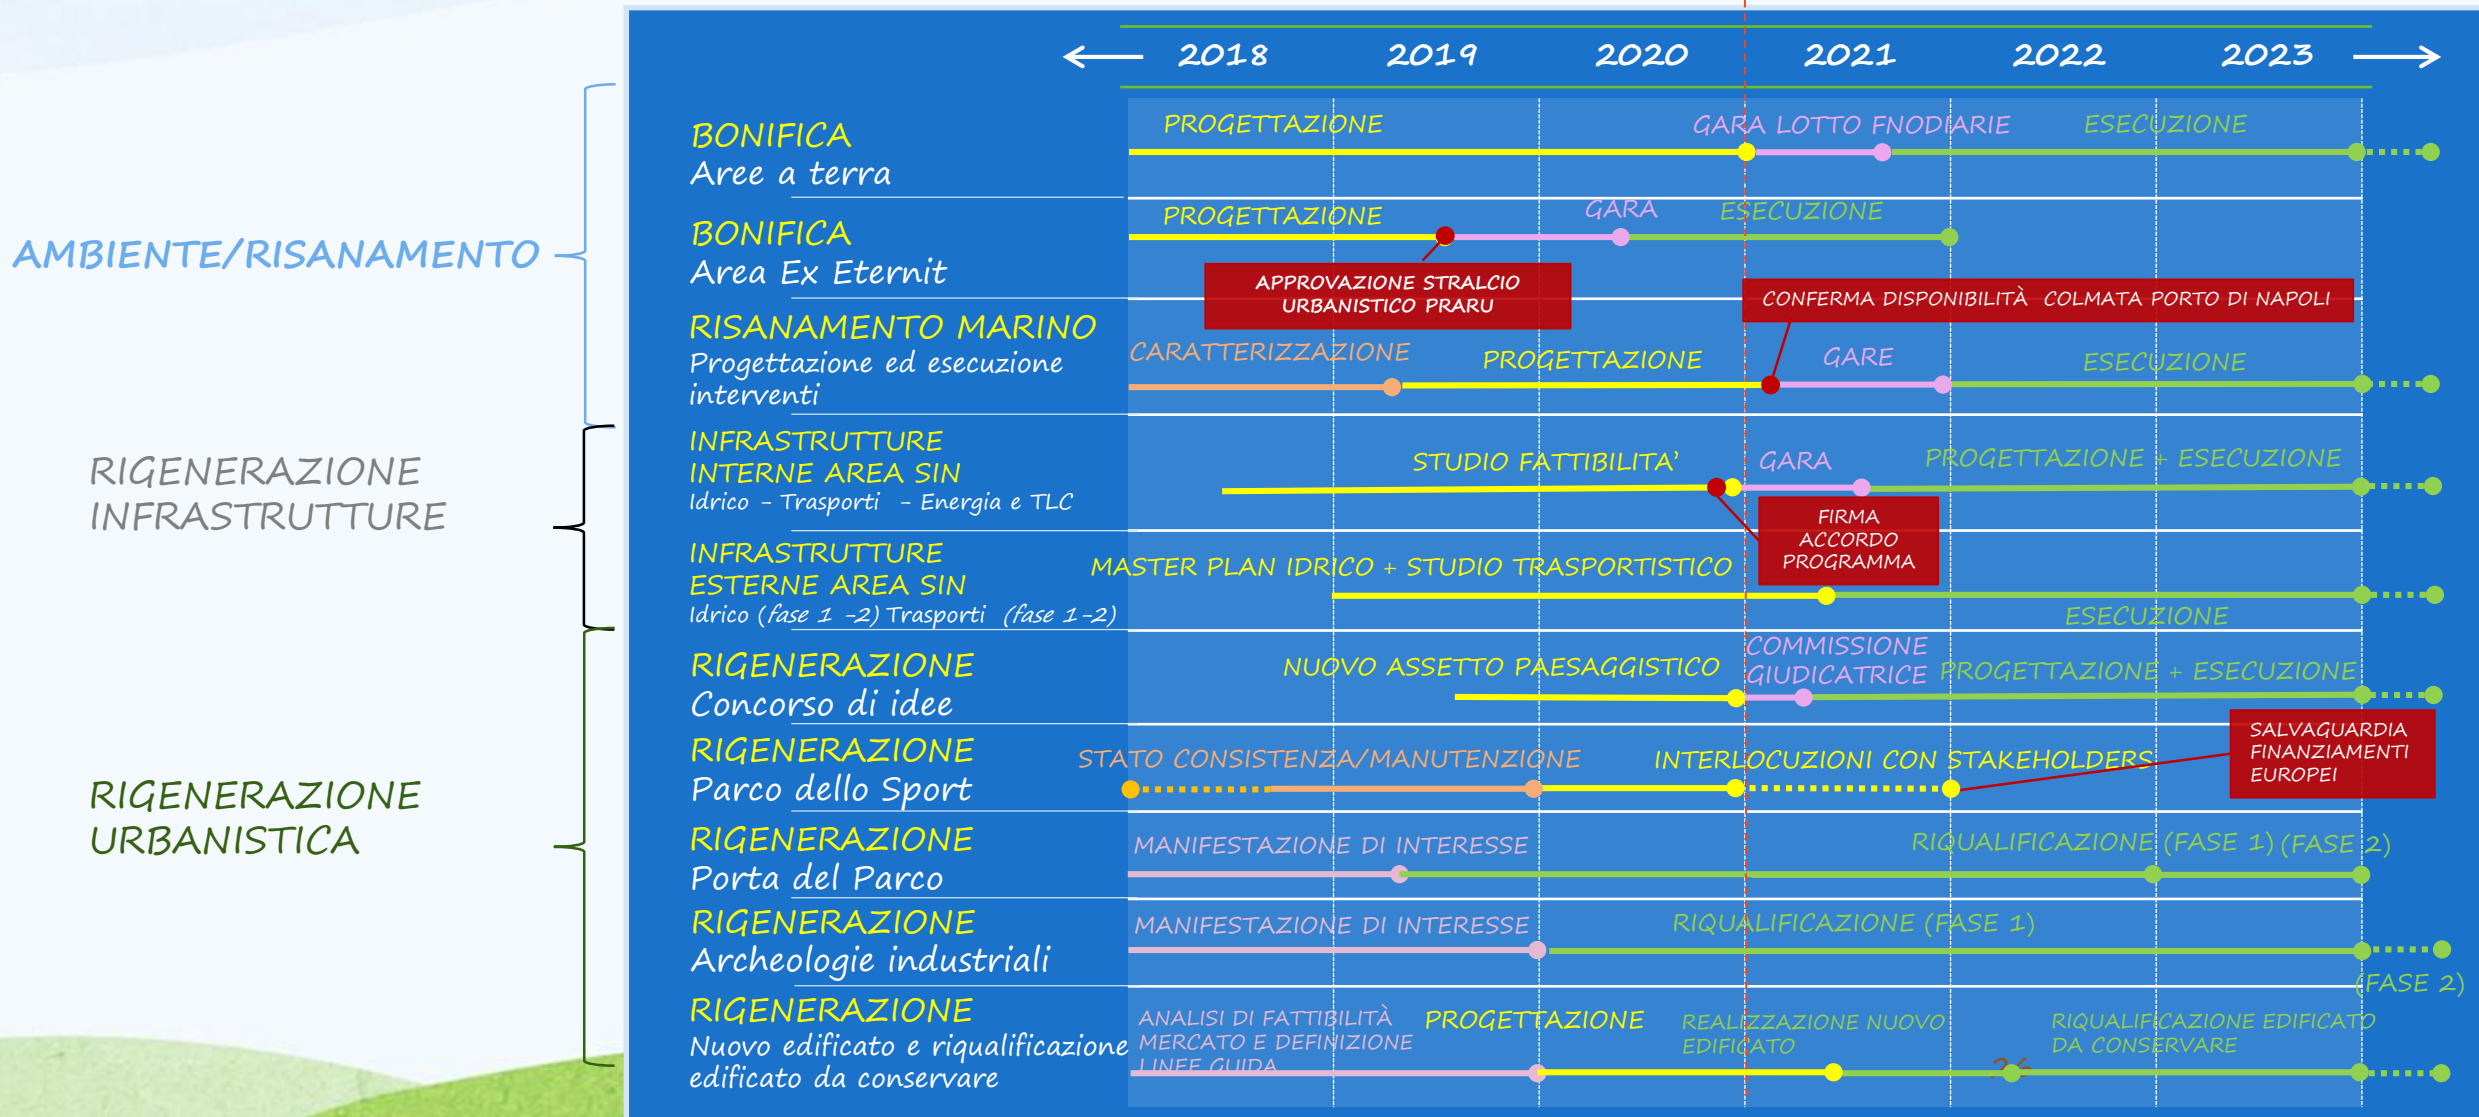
AMBIENTE/RISANAMENTO

RIGENERAZIONE INFRASTRUTTURE

RIGENERAZIONE URBANISTICA

2018 2019 2020 2021 2022 2023

BONIFICA
Aree a terra
PROGETTAZIONE GARA LOTTO FNODIARIE ESECUZIONE

BONIFICA
Area Ex Eternit
PROGETTAZIONE GARA ESECUZIONE
APPROVAZIONE STRALCIO URBANISTICO PRARU

RISANAMENTO MARINO
Progettazione ed esecuzione interventi
CONFERMA DISPONIBILITÀ COLMATA PORTO DI NAPOLI
CARATTERIZZAZIONE PROGETTAZIONE GARE ESECUZIONE

INFRASTRUTTURE INTERNE AREA SIN
Idrico – Trasporti – Energia e TLC
STUDIO FATTIBILITA' GARA PROGETTAZIONE + ESECUZIONE
FIRMA ACCORDO PROGRAMMA

INFRASTRUTTURE ESTERNE AREA SIN
Idrico (fase 1 –2) Trasporti (fase 1-2)
MASTER PLAN IDRICO + STUDIO TRASPORTISTICO
ESECUZIONE

RIGENERAZIONE
Concorso di idee
NUOVO ASSETTO PAESAGGISTICO COMMISSIONE GIUDICATRICE PROGETTAZIONE + ESECUZIONE

RIGENERAZIONE
Parco dello Sport
STATO CONSISTENZA/MANUTENZIONE INTERLOCUZIONI CON STAKEHOLDERS
SALVAGUARDIA FINANZIAMENTI EUROPEI

RIGENERAZIONE
Porta del Parco
MANIFESTAZIONE DI INTERESSE RIQUALIFICAZIONE (FASE 1) (FASE 2)

RIGENERAZIONE
Archeologie industriali
MANIFESTAZIONE DI INTERESSE RIQUALIFICAZIONE (FASE 1)
(FASE 2)

RIGENERAZIONE
Nuovo edificato e riqualificazione edificato da conservare
ANALISI DI FATTIBILITÀ MERCATO E DEFINIZIONE LINEE GUIDA PROGETTAZIONE REALIZZAZIONE NUOVO EDIFICATO RIQUALIFICAZIONE EDIFICATO DA CONSERVARE